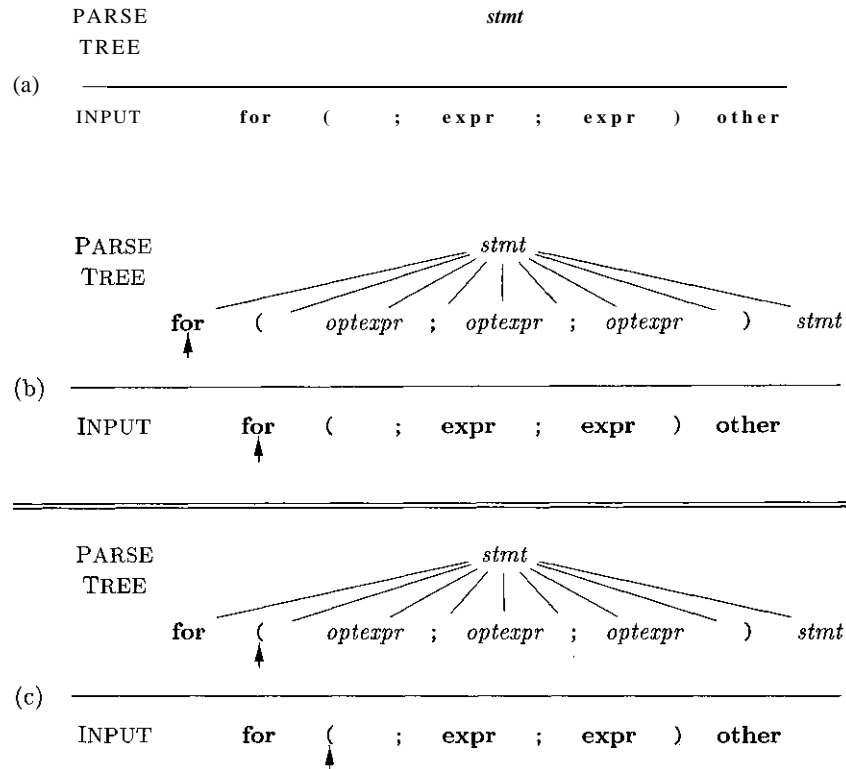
PARSE TREE

stmt

(a)

INPUT for ( ; expr ; expr ) other

PARSE TREE

stmt

for ( optexpr ; optexpr ; optexpr ) stmt

(b)

INPUT for ( ; expr ; expr ) other

PARSE TREE

stmt

for ( optexpr ; optexpr ; optexpr ) stmt

(c)

INPUT for ( ; expr ; expr ) other